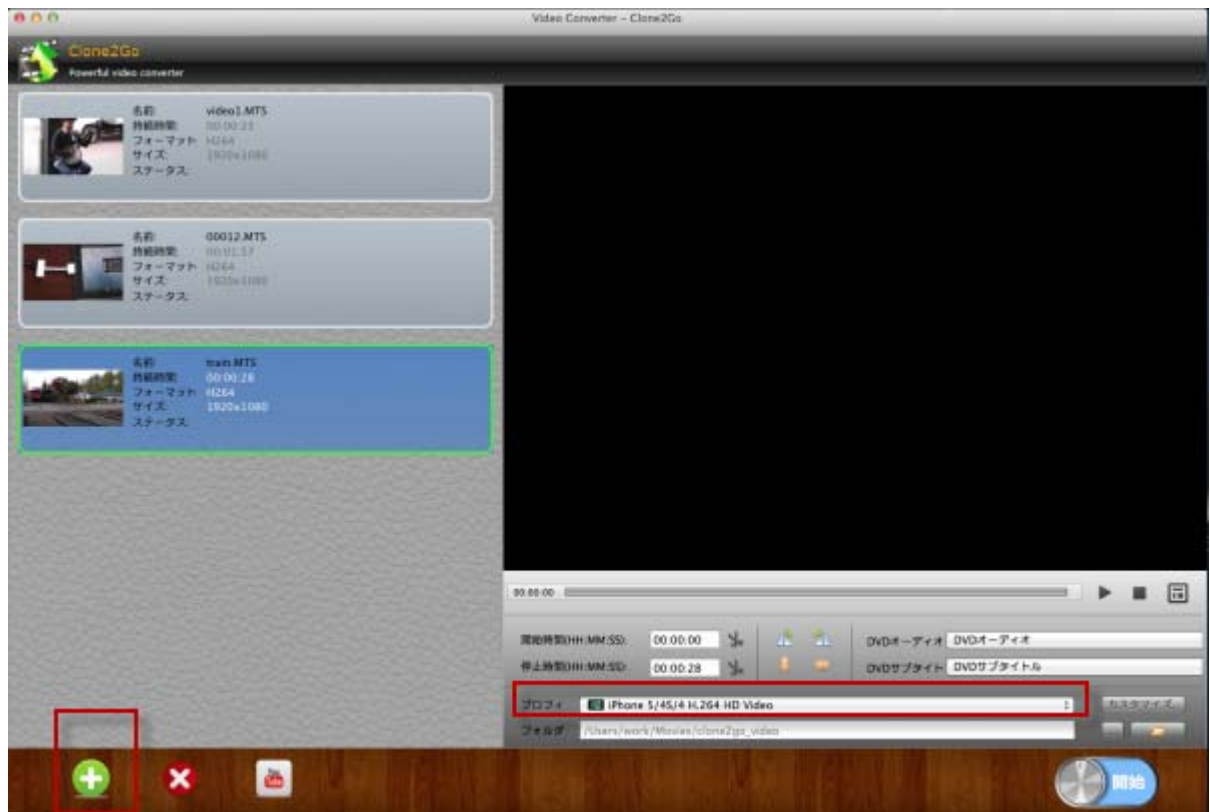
Video Converter – Clone2Go

Clone2Go
Powerful video converter

名前: video1.MTS
持続時間: 00:00:21
フォーマット: H264
サイズ: 1920x1080
ステータス:

名前: 00012.MTS
持続時間: 00:01:57
フォーマット: H264
サイズ: 1920x1080
ステータス:

名前: train.MTS
持続時間: 00:00:28
フォーマット: H264
サイズ: 1920x1080
ステータス:

00:00:00

開始時間(HH:MM:SS): 00:00:00
停止時間(HH:MM:SS): 00:00:28
DVDオーディオ DVDオーディオ
DVDサブタイトル DVDサブタイトル
プロフィ iPhone 5/4S/4 H.264 HD Video
カスタマイズ
フォルダ /Users/work/Movies/clone2go_video

開始